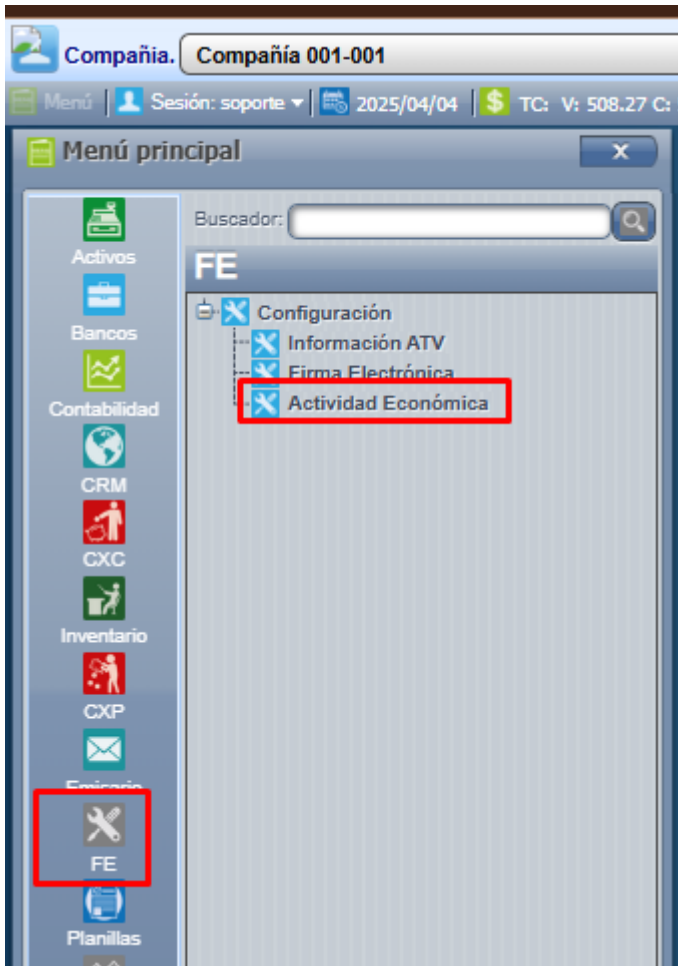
Compañia. Compañía 001-001

Menú | Sesión: soporte | 2025/04/04 | TC: V: 508.27 C:

Menú principal

Activos
Bancos
Contabilidad
CRM
CXC
Inventario
CXP
Emisario
FE
Planillas

Buscador:

FE

Configuración
Información ATV
Firma Electrónica
Actividad Económica